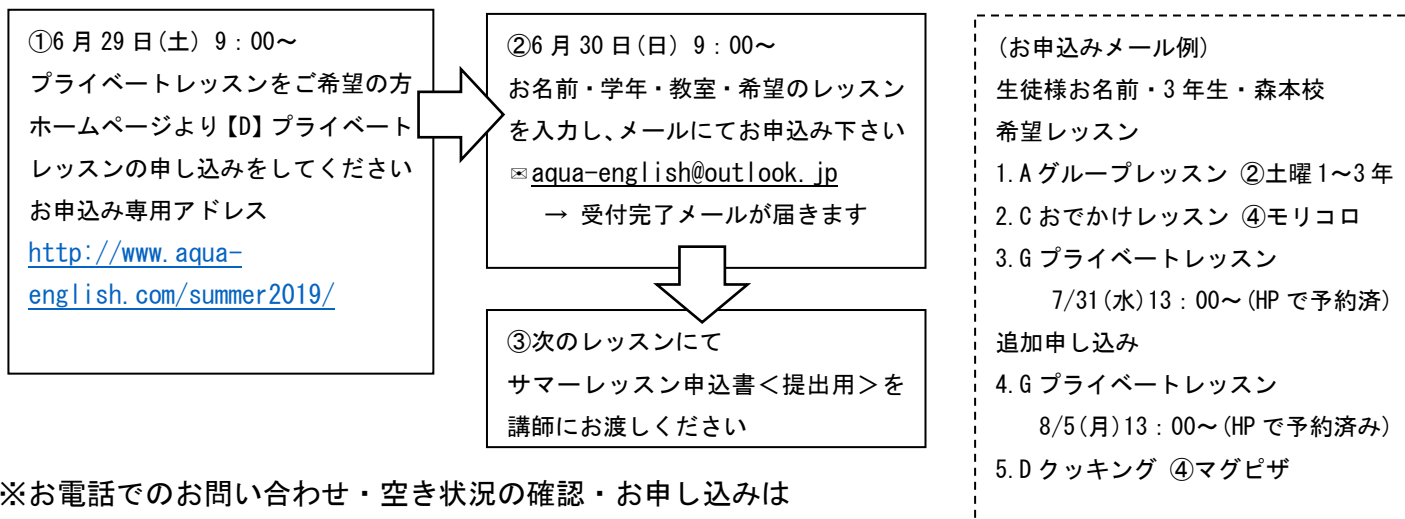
①6 月 29 日(土) 9：00～
プライベートレッスンをご希望の方
ホームページより【D】プライベートレッスンの申し込みをしてください
お申込み専用アドレス
http://www.aqua-english.com/summer2019/

②6 月 30 日(日) 9：00～
お名前・学年・教室・希望のレッスンを入力し、メールにてお申込み下さい
✉aqua-english@outlook.jp
→ 受付完了メールが届きます

③次のレッスンにて
サマーレッスン申込書＜提出用＞を講師にお渡しください

(お申込みメール例)
生徒様お名前・3 年生・森本校
希望レッスン
1.A グループレッスン ②土曜 1～3 年
2.C おでかけレッスン ④モリコロ
3.G プライベートレッスン
7/31(水)13：00～(HP で予約済)
追加申し込み
4.G プライベートレッスン
8/5(月)13：00～(HP で予約済み)
5.D クッキング ④マグピザ

※お電話でのお問い合わせ・空き状況の確認・お申し込みは